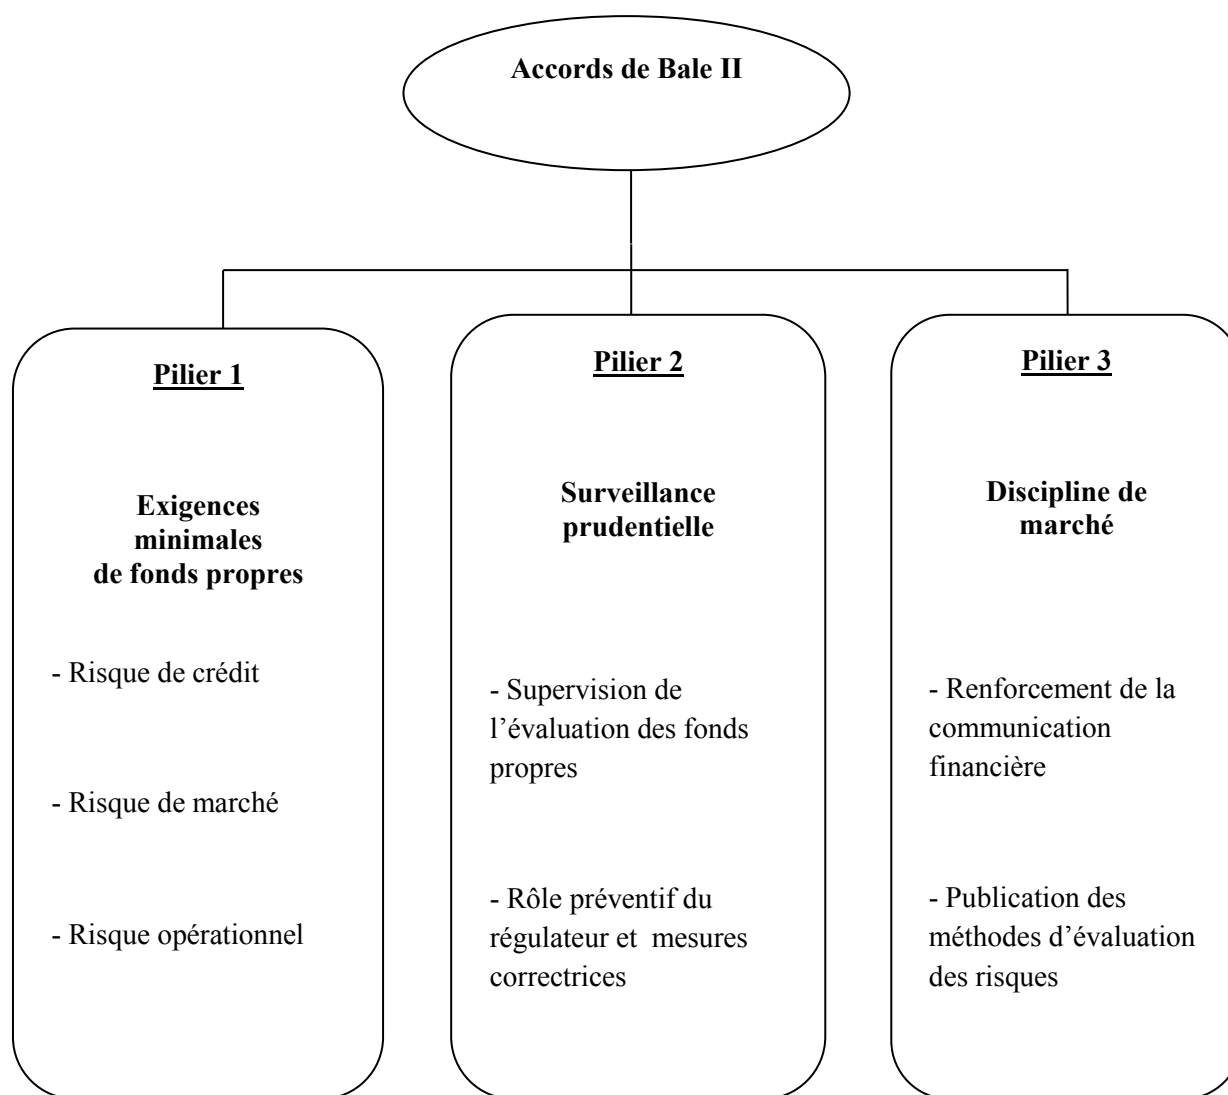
Accords de Bale II

Pilier 1

Exigences minimales de fonds propres

- Risque de crédit

- Risque de marché

- Risque opérationnel

Pilier 2

Surveillance prudentielle

- Supervision de l'évaluation des fonds propres

- Rôle préventif du régulateur et mesures correctrices

Pilier 3

Discipline de marché

- Renforcement de la communication financière

- Publication des méthodes d'évaluation des risques